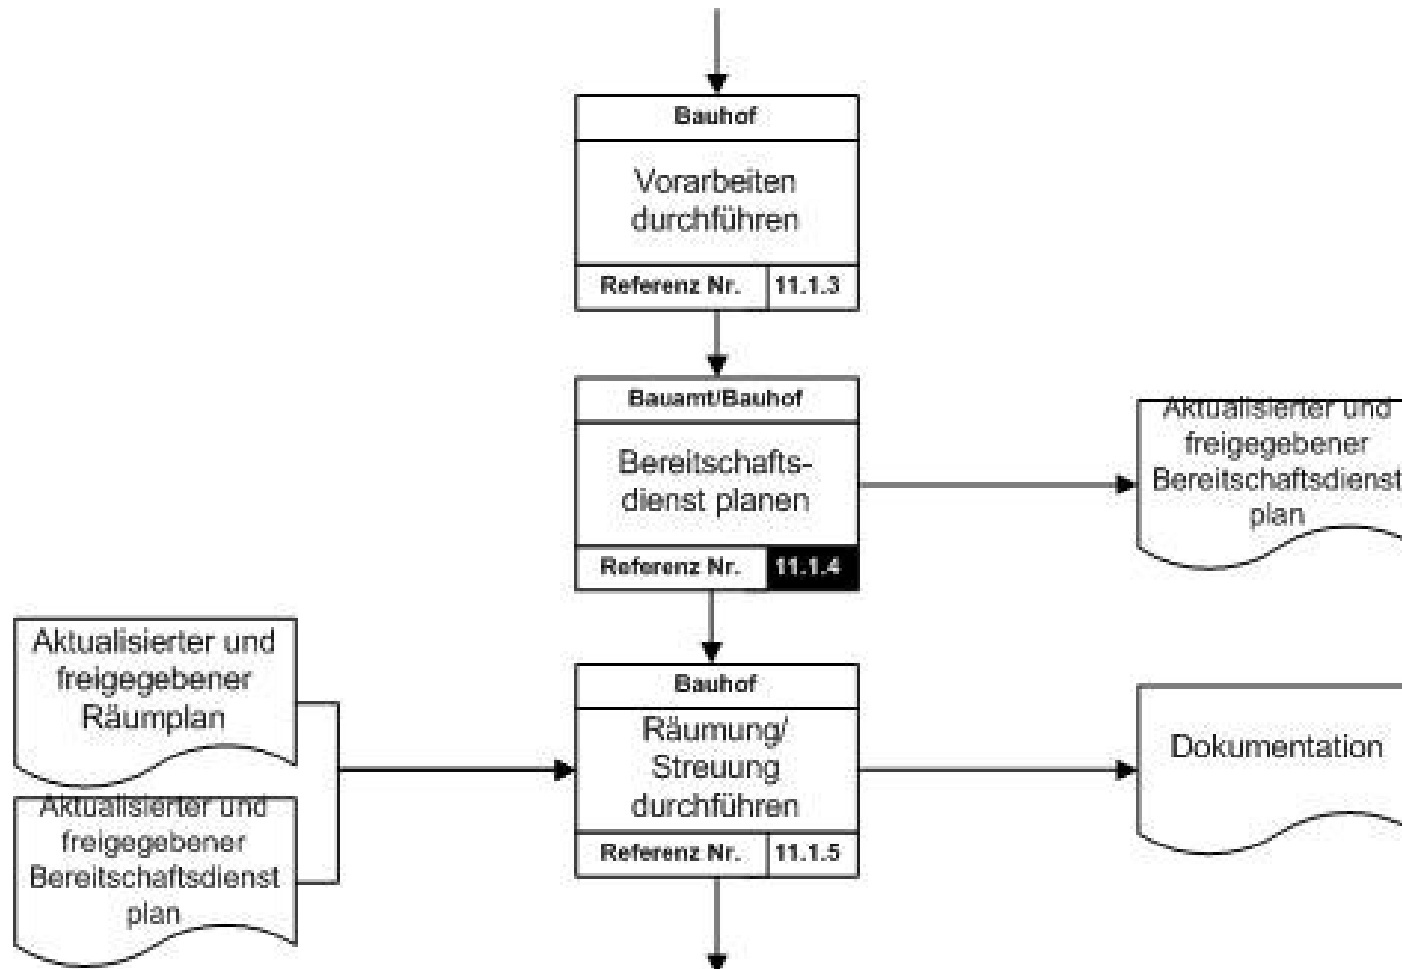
Bauhof

Vorarbeiten durchführen

Referenz Nr. 11.1.3

Bauamt/Bauhof

Bereitschafts-dienst planen

Referenz Nr. 11.1.4

Aktualisierter und freigegebener Bereitschaftsdienst plan

Aktualisierter und freigegebener Räumplan

Aktualisierter und freigegebener Bereitschaftsdienst plan

Bauhof

Räumung/ Streuung durchführen

Referenz Nr. 11.1.5

Dokumentation